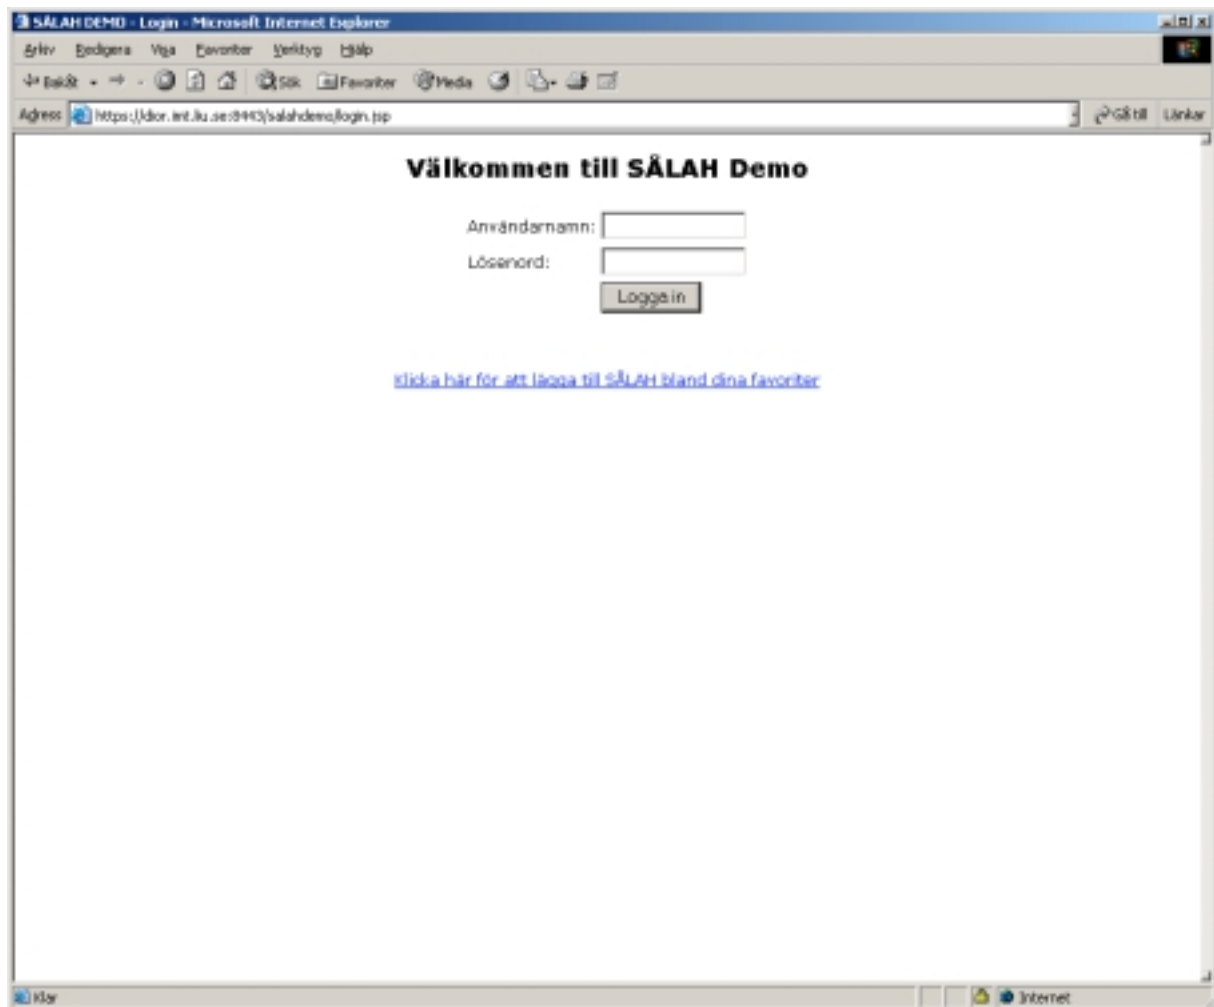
SÅLAH DEMO - Login - Microsoft Internet Explorer

Arkiv Redigera Visa Favoriter Verktyg Hjälp

Bakåt Sök Favoriter Media

Adress https://idor.imt.liu.se:8443/salahdemo/login.jsp Gå till Länkar

Välkommen till SÅLAH Demo

Användarnamn:

Lösenord:

Logga in

Klicka här för att lägga till SÅLAH bland dina favoriter

Klar Internet